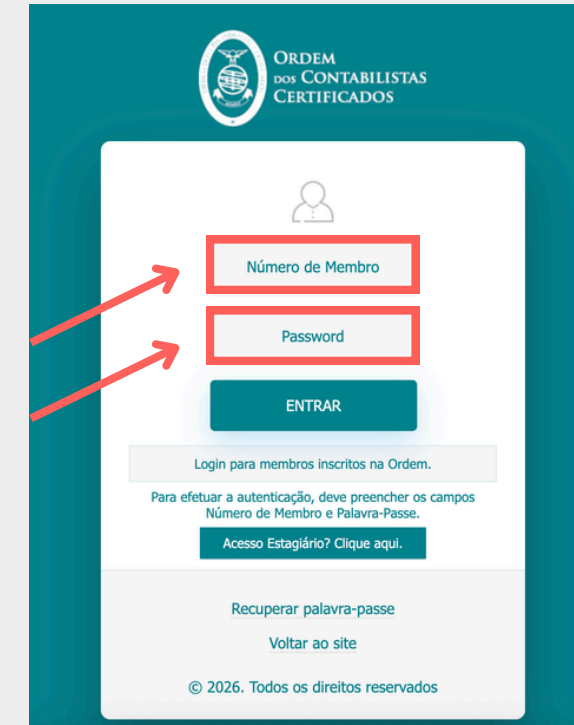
ORDEM DOS CONTABILISTAS CERTIFICADOS

Número de Membro

Password

ENTRAR

Login para membros inscritos na Ordem.

Para efetuar a autenticação, deve preencher os campos Número de Membro e Palavra-Passe.

Acesso Estagiário? Clique aqui.

Recuperar palavra-passe

Voltar ao site

© 2026. Todos os direitos reservados